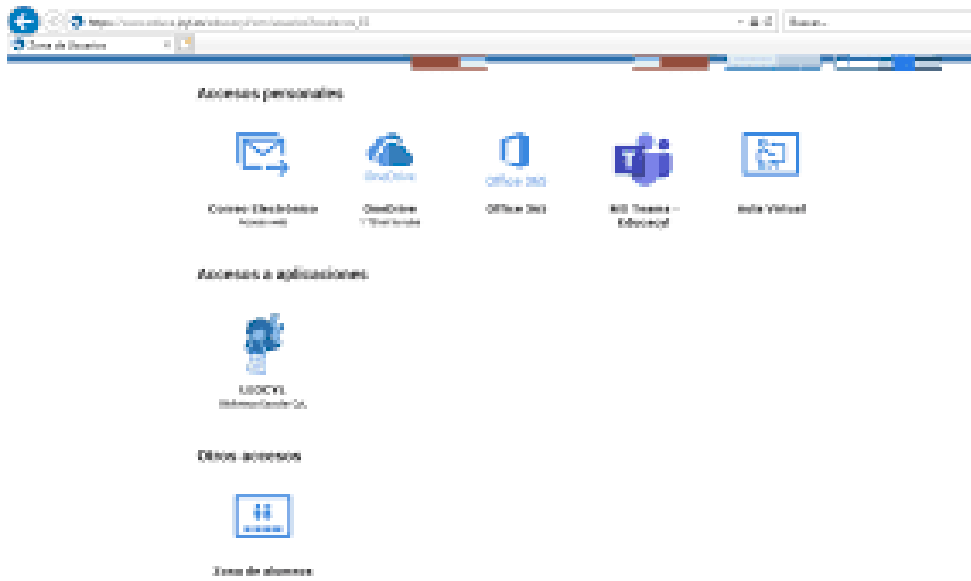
https://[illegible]

Buscar...

Zona de Usuarios

Accesos personales

Correo Electrónico
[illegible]

OneDrive
OneDrive
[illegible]

Office 365
Office 365

MS Teams - Educacyl

Aula Virtual

Accesos a aplicaciones

LEOCYL
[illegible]

Otros accesos

Zona de alumnos